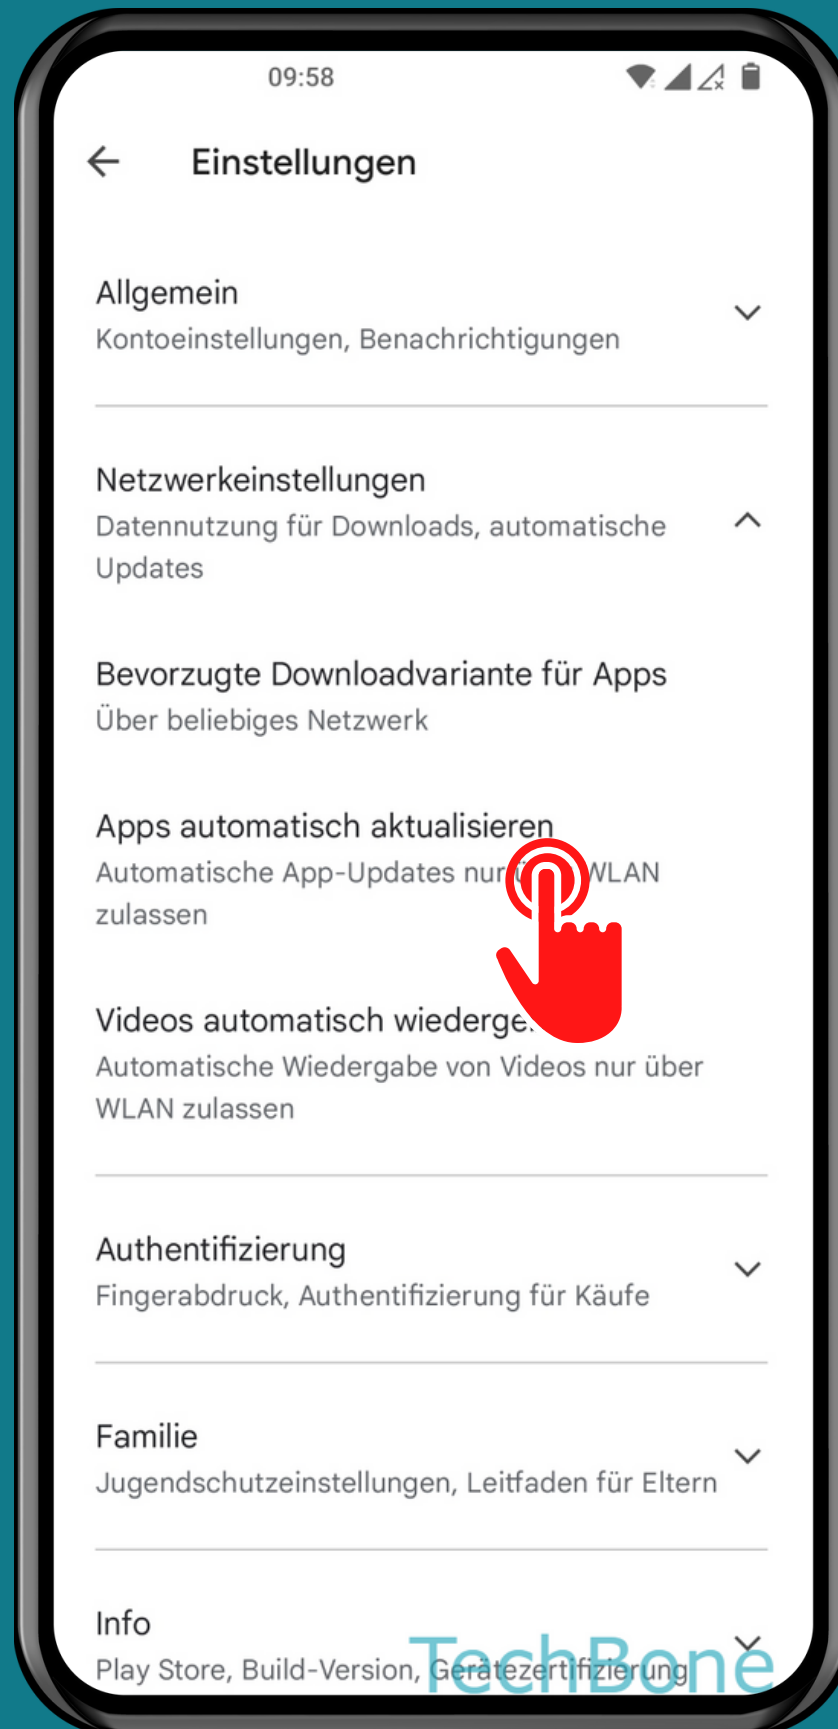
09:58

Einstellungen

Allgemein
Kontoeinstellungen, Benachrichtigungen

Netzwerkeinstellungen
Datennutzung für Downloads, automatische Updates

Bevorzugte Downloadvariante für Apps
Über beliebiges Netzwerk

Apps automatisch aktualisieren
Automatische App-Updates nur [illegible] WLAN zulassen

Videos automatisch wiederge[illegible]
Automatische Wiedergabe von Videos nur über WLAN zulassen

Authentifizierung
Fingerabdruck, Authentifizierung für Käufe

Familie
Jugendschutzeinstellungen, Leitfaden für Eltern

Info
Play Store, Build-Version, Gerätezertifizierung

TechBone